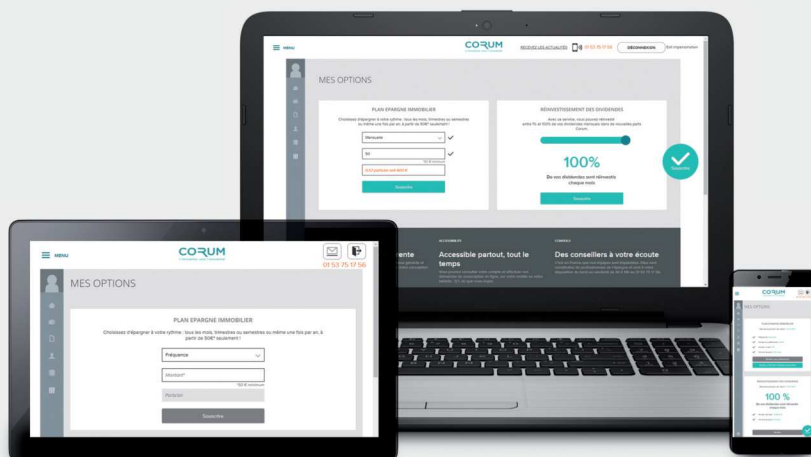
MENU

CORUM

RECEVEZ LES ACTUALITÉS

01 53 75 17 56

DÉCONNEXION

MES OPTIONS

PLAN EPARGNE IMMOBILIER

Choisissez d'épargner à votre rythme : tous les mois, trimestres ou semestres ou même une fois par an, à partir de 50€* seulement !

Mensuelle

50

Souscrire

RÉINVESTISSEMENT DES DIVIDENDES

100%

Des vos dividendes sont réinvestis chaque mois

Souscrire

Souscrire

rente

Accessible partout, tout le temps

Des conseillers à votre écoute

MENU

CORUM

01 53 75 17 56

MES OPTIONS

PLAN EPARGNE IMMOBILIER

Choisissez d'épargner à votre rythme : tous les mois, trimestres ou semestres ou même une fois par an, à partir de 50€* seulement !

Fréquence

Montant*

150 € minimum

Part(s)

Souscrire

CORUM

MES OPTIONS

100 %

Des vos dividendes sont réinvestis chaque mois